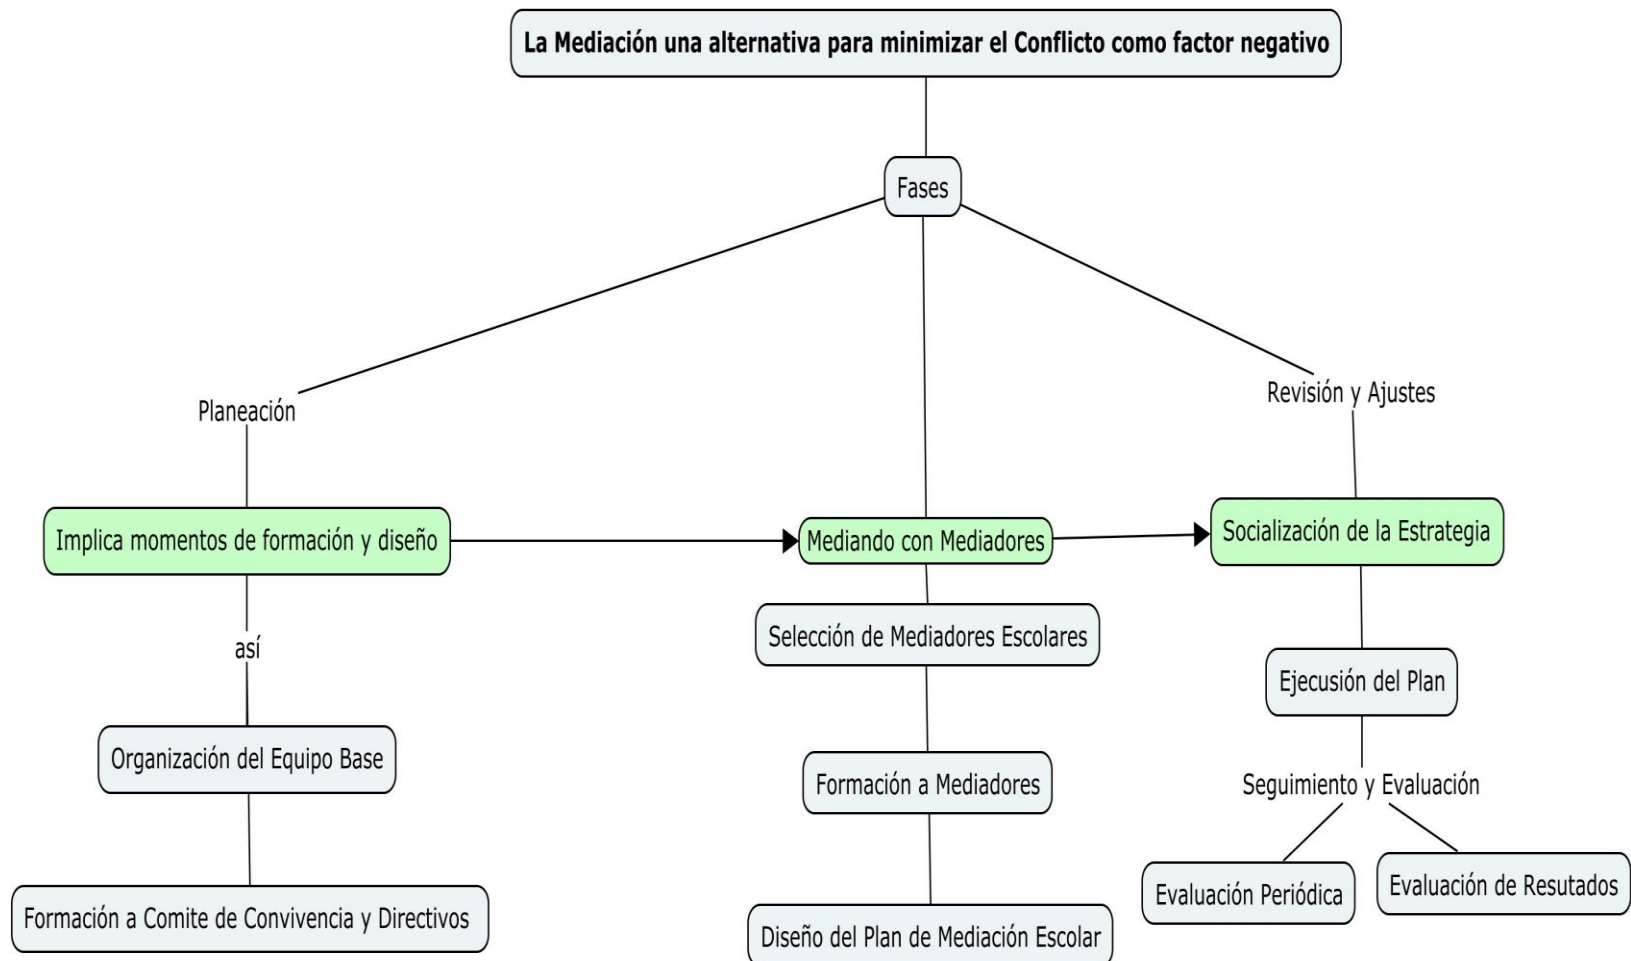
La Mediación una alternativa para minimizar el Conflicto como factor negativo

Fases

Planeación

Revisión y Ajustes

Implica momentos de formación y diseño

Mediando con Mediadores

Socialización de la Estrategia

así

Selección de Mediadores Escolares

Ejecusión del Plan

Organización del Equipo Base

Formación a Mediadores

Seguimiento y Evaluación

Evaluación Periódica

Evaluación de Resutados

Formación a Comite de Convivencia y Directivos

Diseño del Plan de Mediación Escolar